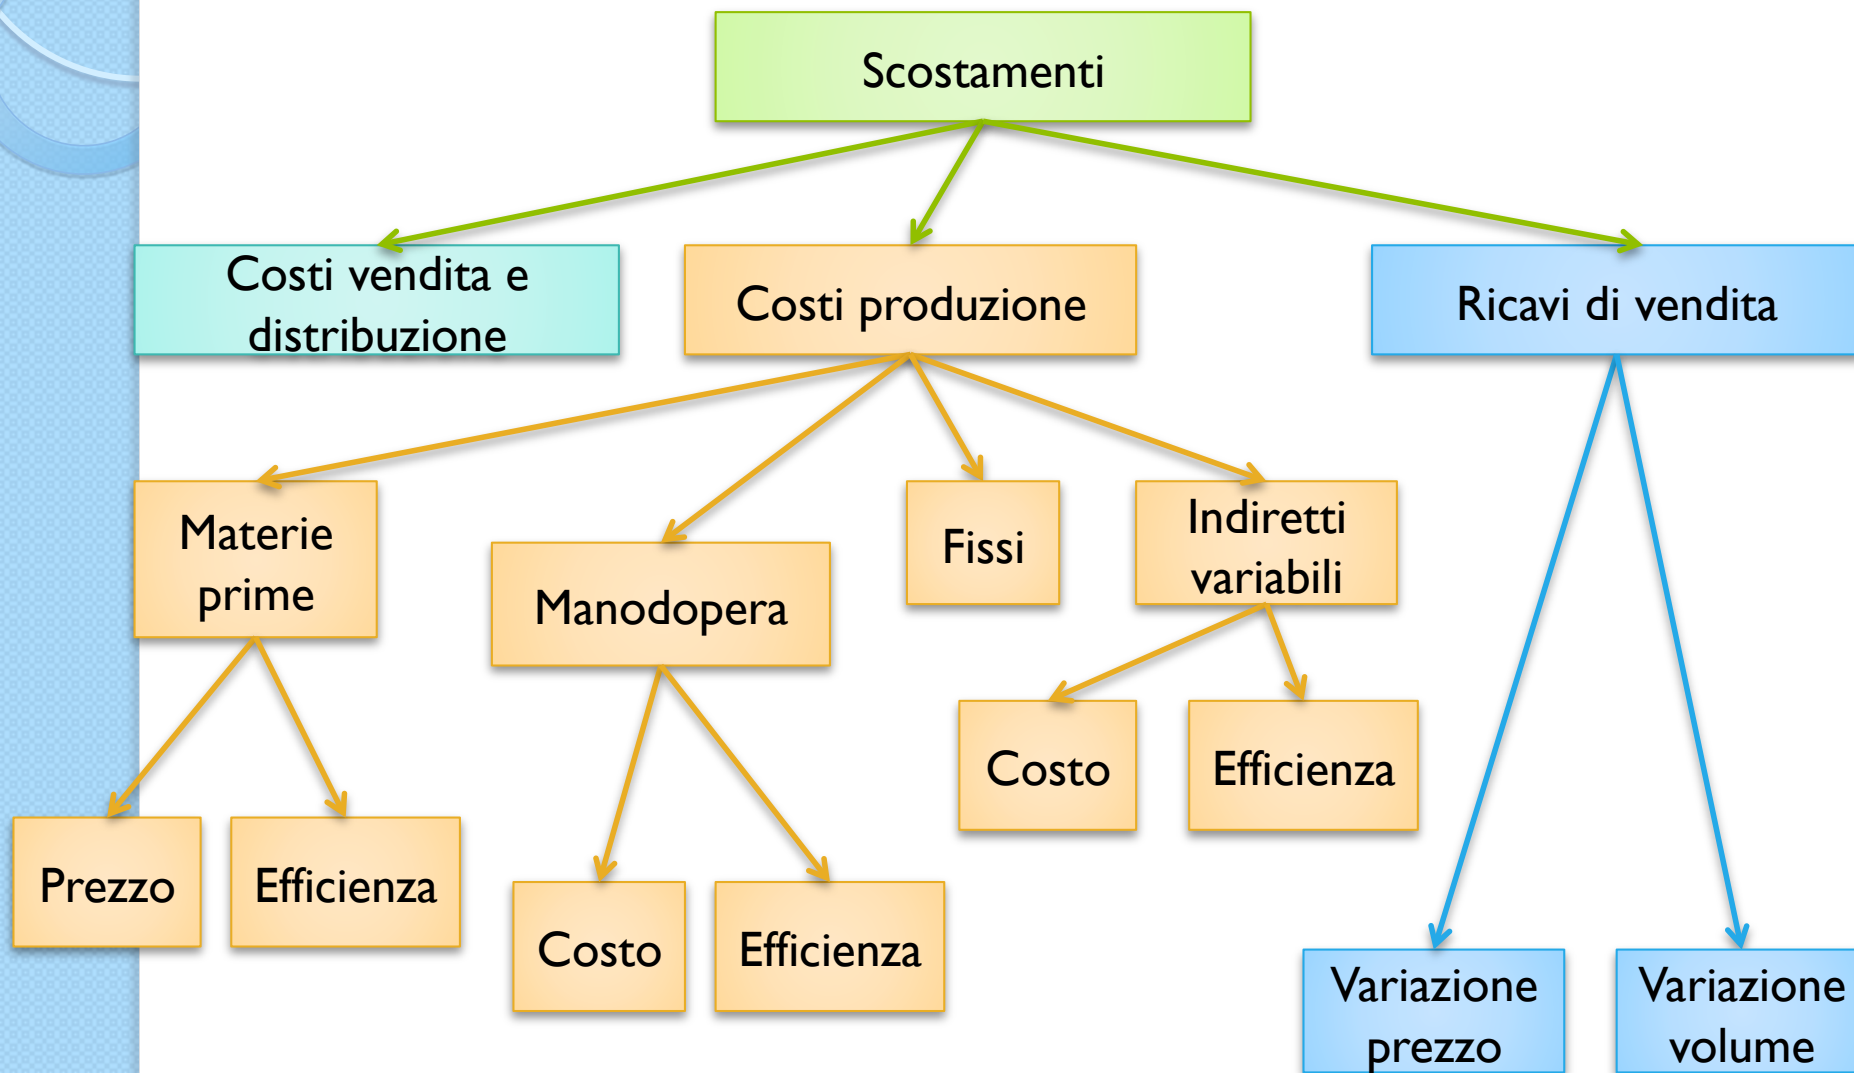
Scostamenti

Costi vendita e distribuzione

Costi produzione

Ricavi di vendita

Materie prime

Manodopera

Fissi

Indiretti variabili

Costo

Efficienza

Prezzo

Efficienza

Costo

Efficienza

Variazione prezzo

Variazione volume